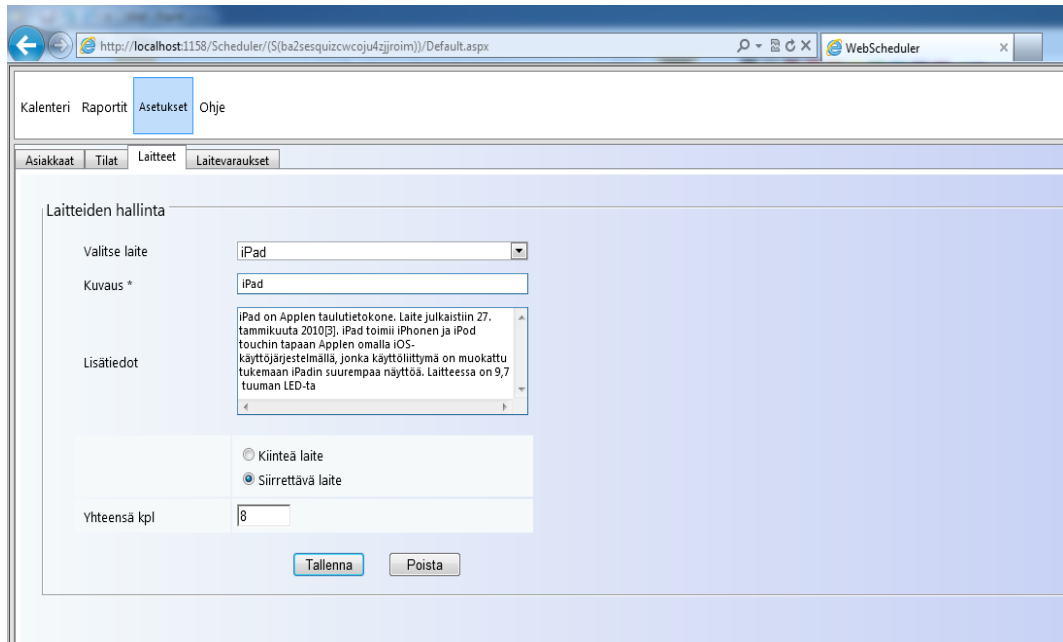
http://localhost:1158/Scheduler/(S(ba2sesquizcwcoju4zjjroim))/Default.aspx

WebScheduler

Kalenteri Raportit Asetukset Ohje

Asiakkaat Tilat Laitteet Laitevaraukset

Laitteiden hallinta

Valitse laite iPad

Kuvaus * iPad

Lisätiedot

iPad on Applen taulutietokone. Laite julkaistiin 27. tammikuuta 2010[3]. iPad toimii iPhonen ja iPod touchin tapaan Applen omalla iOS-käyttöjärjestelmällä, jonka käyttöliittymä on muokattu tukemaan iPadin suurempaa näyttöä. Laitteessa on 9,7 tuuman LED-ta

Kiinteä laite

Siirrettävä laite

Yhteensä kpl 8

Tallenna Poista